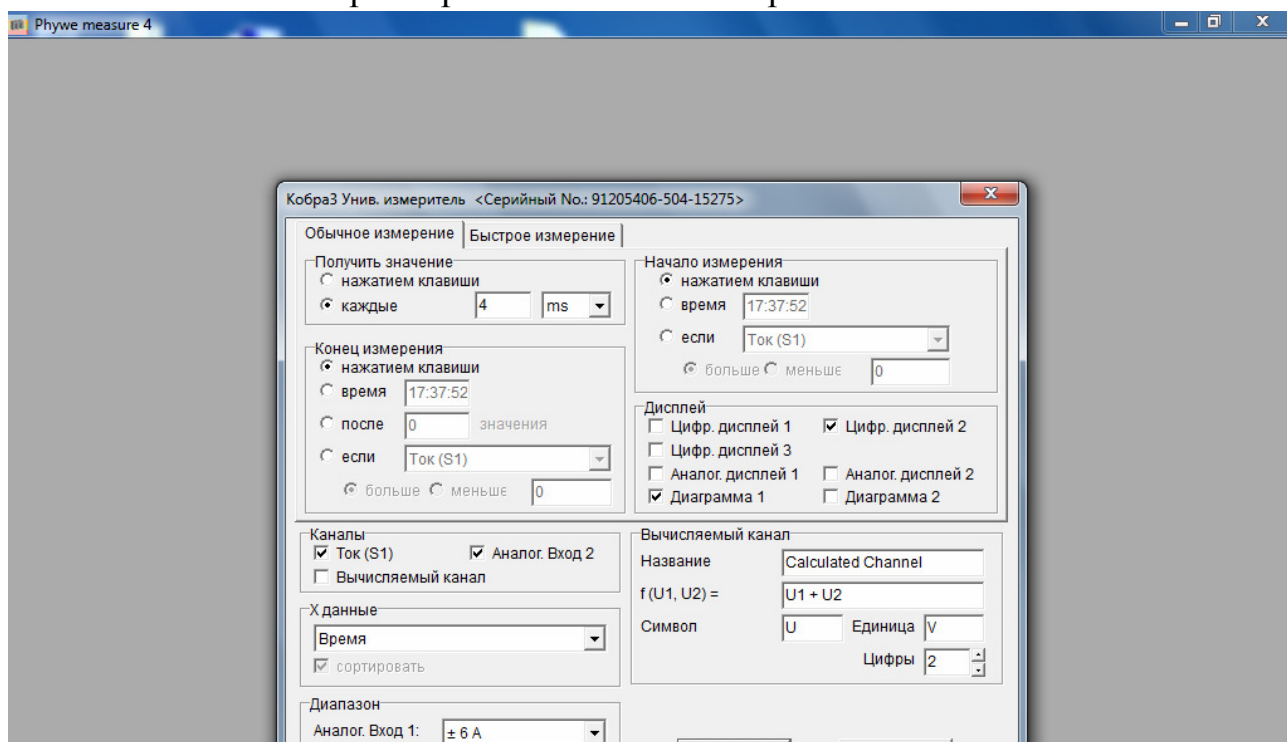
Phywe measure 4

Кобра3 Унив. измеритель <Серийный No.: 91205406-504-15275>

Обычное измерение | Быстрое измерение

Получить значение
нажатием клавиши
каждые 4 ms

Начало измерения
нажатием клавиши
время 17:37:52
если Ток (S1)
больше меньше 0

Конец измерения
нажатием клавиши
время 17:37:52
после 0 значения
если Ток (S1)
больше меньше 0

Дисплей
Цифр. дисплей 1
Цифр. дисплей 2
Цифр. дисплей 3
Аналог. дисплей 1
Аналог. дисплей 2
Диаграмма 1
Диаграмма 2

Каналы
Ток (S1)
Аналог. Вход 2
Вычисляемый канал

Вычисляемый канал
Название Calculated Channel
f (U1, U2) = U1 + U2
Символ U Единица V
Цифры 2

X данные
Время
сортировать

Диапазон
Аналог. Вход 1: ± 6 A